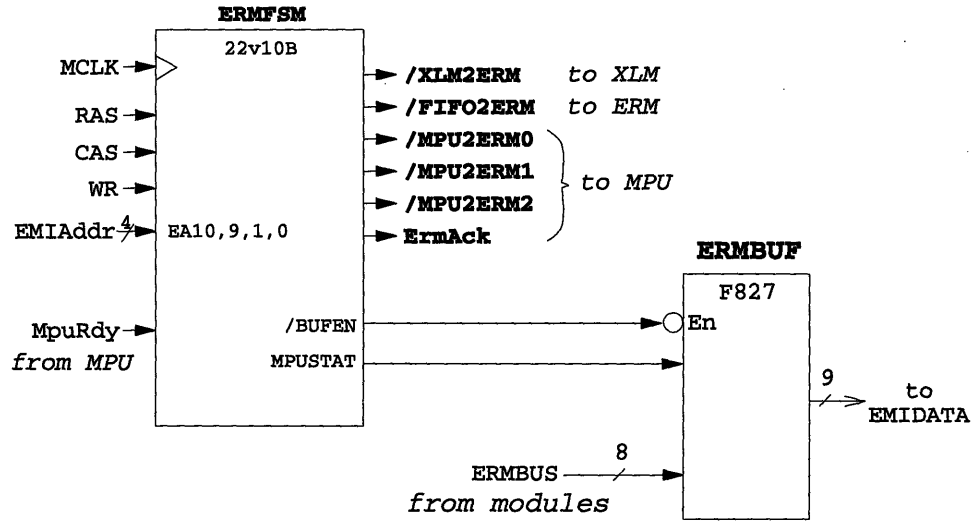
ERMFSM

22v10B

MCLK

RAS

CAS

WR

EMIAddr 4

EA10,9,1,0

MpuRdy

from MPU

/XLM2ERM to XLM

/FIFO2ERM to ERM

/MPU2ERM0

/MPU2ERM1

/MPU2ERM2

ErmAck

to MPU

/BUFEN

MPUSTAT

ERMBUF

F827

En

9

to EMIDATA

8

ERMBUS

from modules